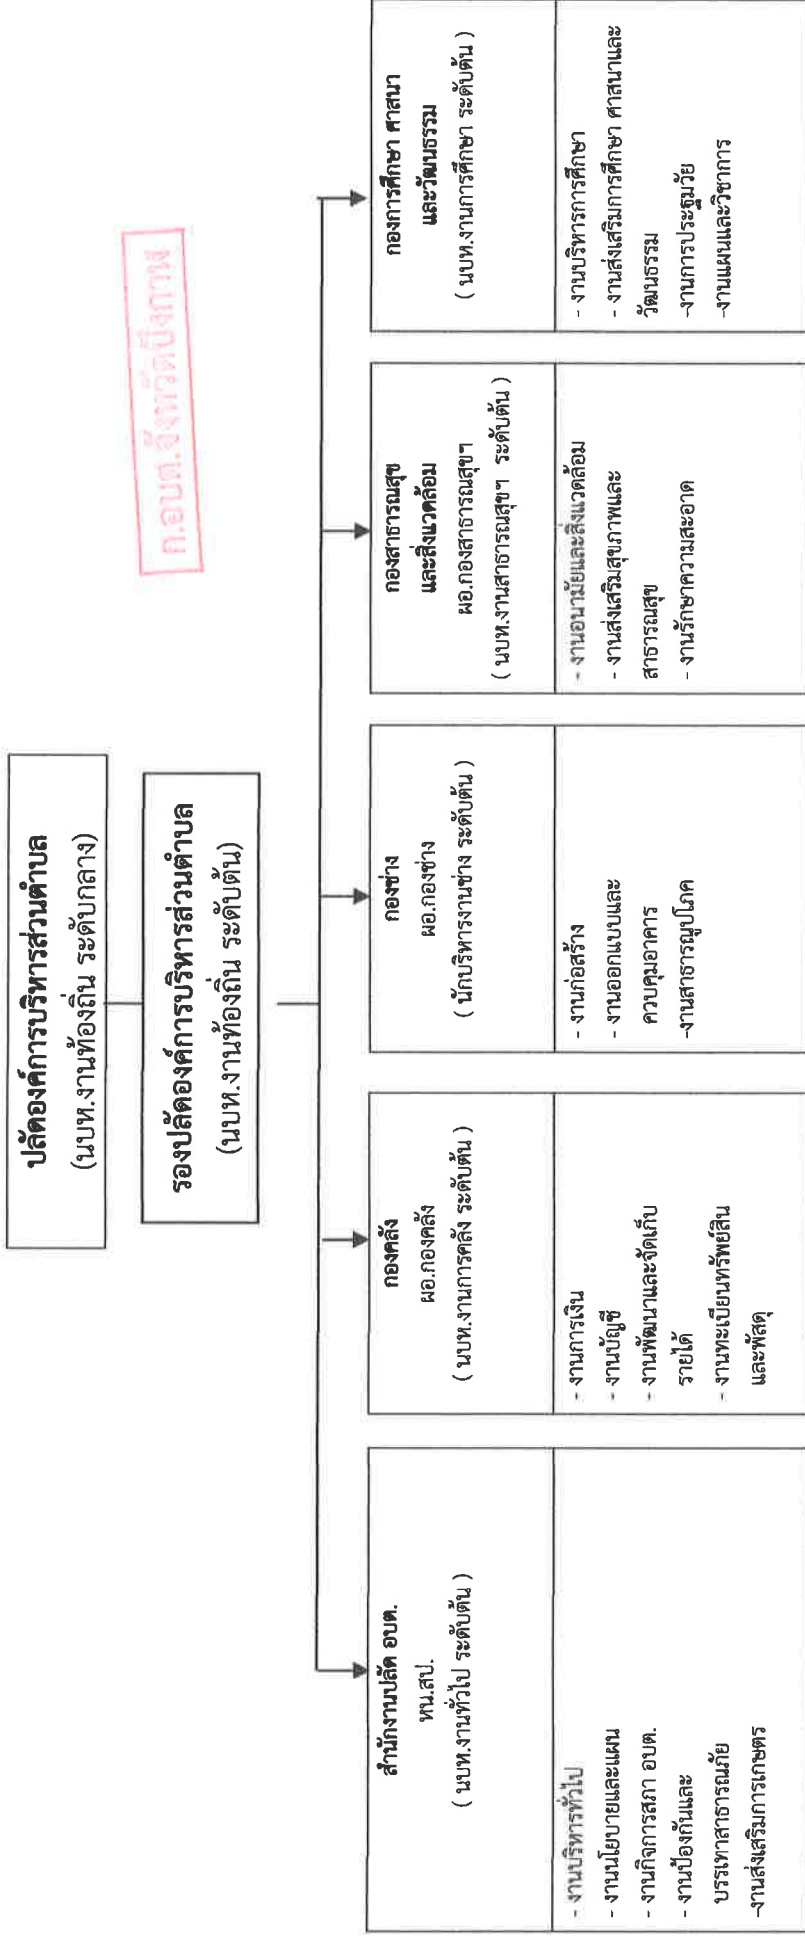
ก.อบต.จังหวัดปัตตานี

ปลัดองค์การบริหารส่วนตำบล
(นบห.งานท้องถิ่น ระดับกลาง)

รองปลัดองค์การบริหารส่วนตำบล
(นบห.งานท้องถิ่น ระดับต้น)

สำนักงานปลัด อบต.
หน.สป.
( นบห.งานทั่วไป ระดับต้น )

- งานบริหารทั่วไป
- งานนโยบายและแผน
- งานกิจการสภา อบต.
- งานป้องกันและบรรเทาสาธารณภัย
-งานส่งเสริมการเกษตร

กองคลัง
ผอ.กองคลัง
( นบห.งานการคลัง ระดับต้น )

- งานการเงิน
- งานบัญชี
- งานพัฒนาและจัดเก็บรายได้
- งานทะเบียนทรัพย์สินและพัสดุ

กองช่าง
ผอ.กองช่าง
( นักบริหารงานช่าง ระดับต้น )

- งานก่อสร้าง
- งานออกแบบและควบคุมอาคาร
-งานสาธารณูปโภค

กองสาธารณสุขและสิ่งแวดล้อม
ผอ.กองสาธารณสุข
( นบห.งานสาธารณสุข ระดับต้น )

- งานอนามัยและสิ่งแวดล้อม
- งานส่งเสริมสุขภาพและสาธารณสุข
- งานรักษาความสะอาด

กองการศึกษา ศาสนาและวัฒนธรรม
( นบห.งานการศึกษา ระดับต้น )

- งานบริหารการศึกษา
- งานส่งเสริมการศึกษา ศาสนาและวัฒนธรรม
-งานการประถมวัย
-งานแผนและวิชาการ